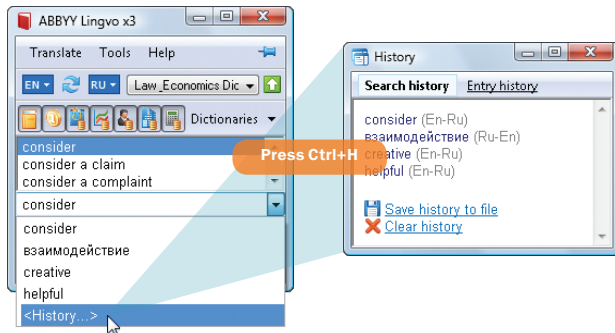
ABBYY Lingvo x3

Translate Tools Help

EN RU Law_Economics Dic

Dictionaries

consider
consider a claim
consider a complaint

consider

consider
взаимодействие
creative
helpful
<History...>

Press Ctrl+H

History

Search history Entry history

consider (En-Ru)
взаимодействие (Ru-En)
creative (En-Ru)
helpful (En-Ru)

Save history to file
Clear history